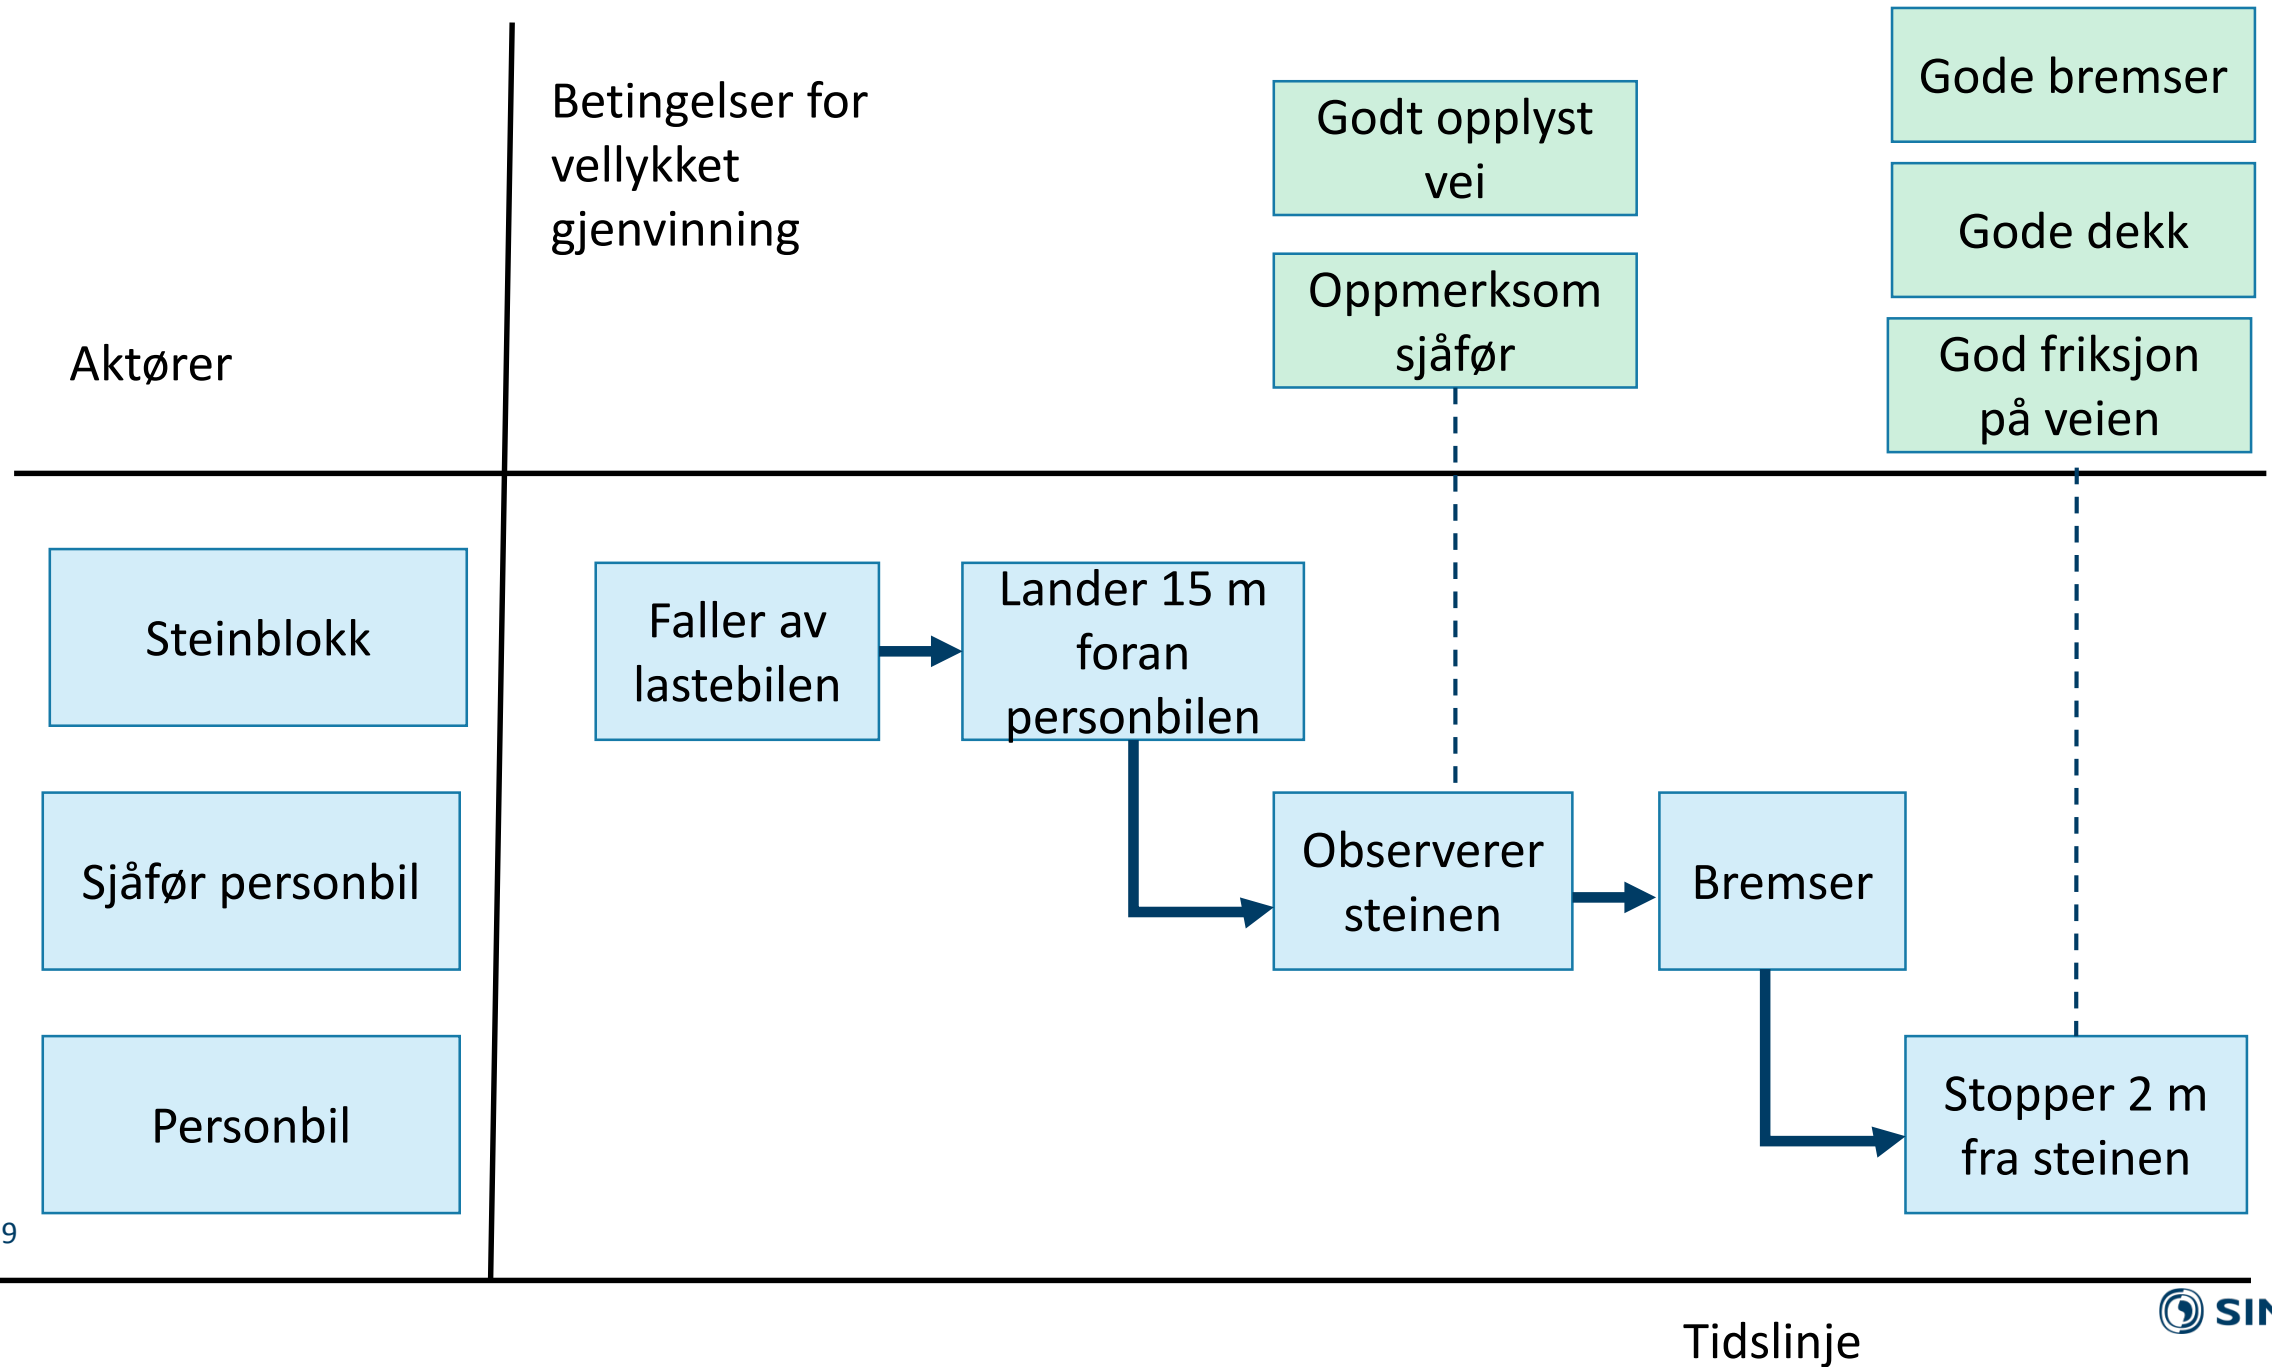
Betingelser for vellykket gjenvinning

Godt opplyst vei

Oppmerksom sjåfør

Gode bremser

Gode dekk

God friksjon på veien

Aktører

Steinblokk

Sjåfør personbil

Personbil

Faller av lastebilen

Lander 15 m foran personbilen

Observerer steinen

Bremser

Stopper 2 m fra steinen

9

Tidslinje

SI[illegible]